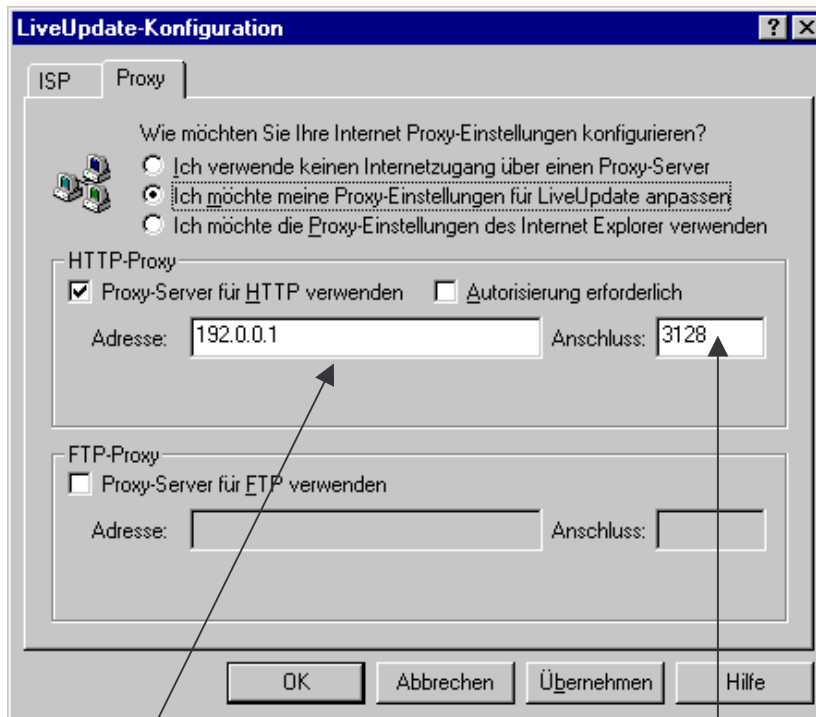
LiveUpdate-Konfiguration

? X

ISP

Proxy

Wie möchten Sie Ihre Internet Proxy-Einstellungen konfigurieren?

Ich verwende keinen Internetzugang über einen Proxy-Server

Ich möchte meine Proxy-Einstellungen für LiveUpdate anpassen

Ich möchte die Proxy-Einstellungen des Internet Explorer verwenden

HTTP-Proxy

Proxy-Server für HTTP verwenden

Autorisierung erforderlich

Adresse: 192.0.0.1

Anschluss: 3128

FTP-Proxy

Proxy-Server für FTP verwenden

Adresse:

Anschluss:

OK

Abbrechen

Übernehmen

Hilfe